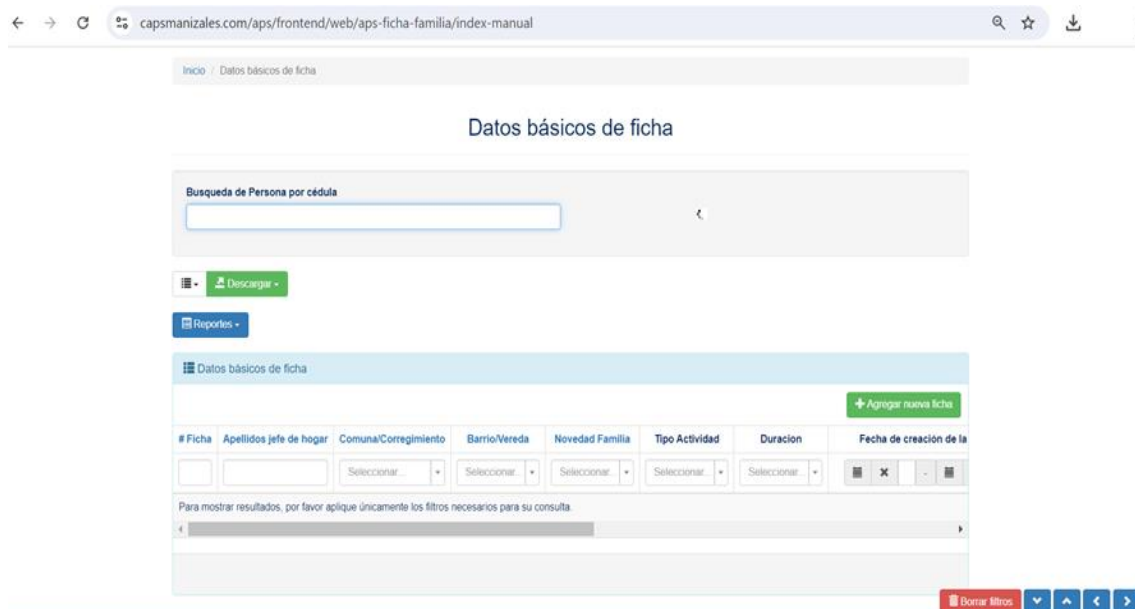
capsmanizales.com/aps/frontend/web/aps-ficha-familia/index-manual

Inicio / Datos básicos de ficha

Datos básicos de ficha

Busqueda de Persona por cédula

Descargar

Reportes

Datos básicos de ficha

Agregar nueva ficha

| # Ficha | Apellidos jefe de hogar | Comuna/Corregimiento | Barrio/Vereda | Novedad Familia | Tipo Actividad | Duracion | Fecha de creación de la |
|---|---|---|---|---|---|---|---|
| | | Seleccionar... | Seleccionar... | Seleccionar... | Seleccionar... | Seleccionar... | |

Para mostrar resultados, por favor aplique únicamente los filtros necesarios para su consulta.

Borrar filtros